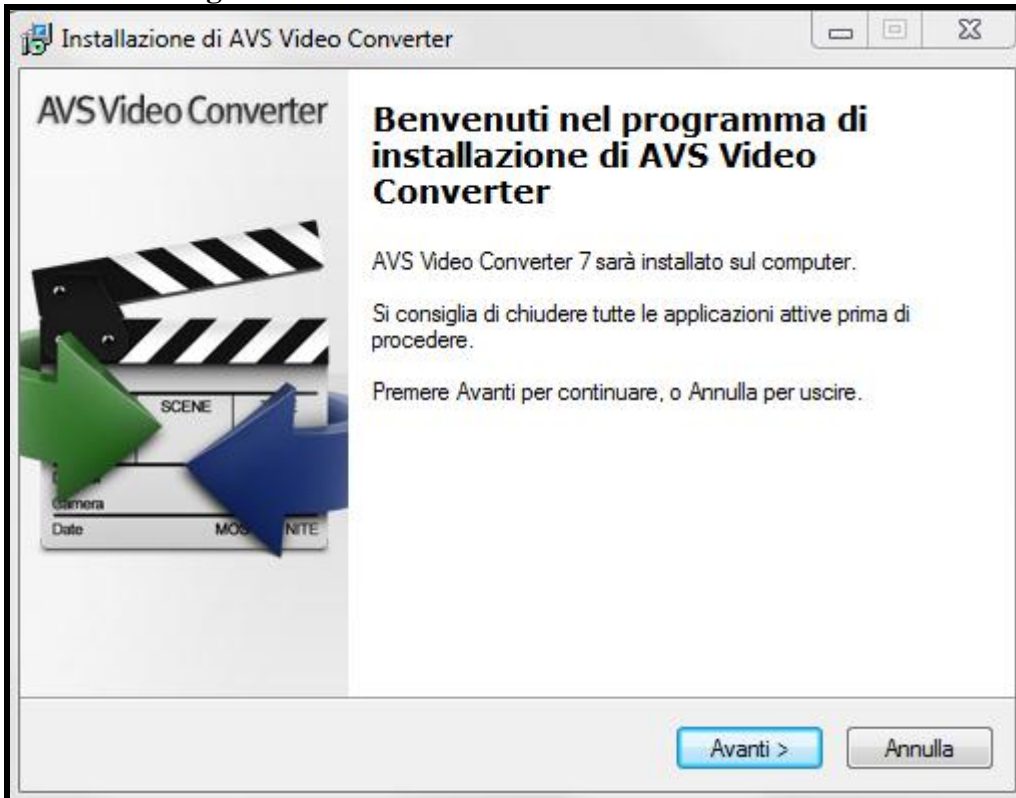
Installazione di AVS Video Converter

AVS Video Converter

SCENE

Camera

Date

MOS

NITE

Benvenuti nel programma di installazione di AVS Video Converter

AVS Video Converter 7 sarà installato sul computer.

Si consiglia di chiudere tutte le applicazioni attive prima di procedere.

Premere Avanti per continuare, o Annulla per uscire.

Avanti >

Annulla